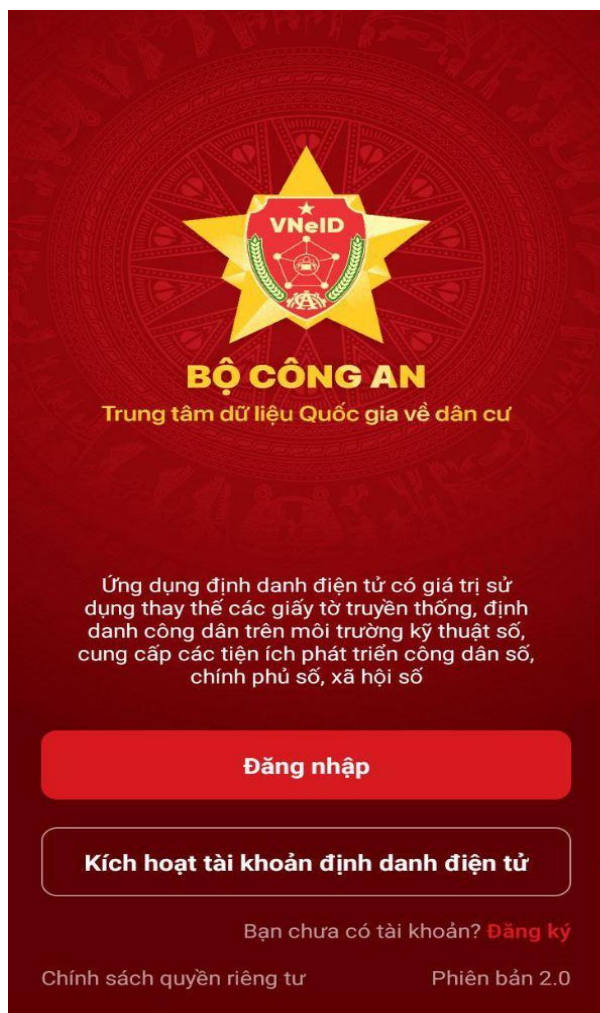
VNeID

BỘ CÔNG AN
Trung tâm dữ liệu Quốc gia về dân cư

Ứng dụng định danh điện tử có giá trị sử dụng thay thế các giấy tờ truyền thống, định danh công dân trên môi trường kỹ thuật số, cung cấp các tiện ích phát triển công dân số, chính phủ số, xã hội số

Đăng nhập

Kích hoạt tài khoản định danh điện tử

Bạn chưa có tài khoản? Đăng ký

Chính sách quyền riêng tư

Phiên bản 2.0